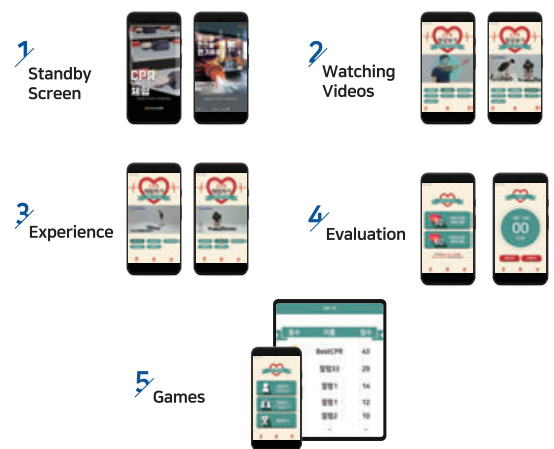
1 Standby Screen

2 Watching Videos

3 Experience

4 Evaluation

5 Games

CPR 체험

00

| 등수 | 이름 | 점수 |
|---|---|---|
| | BestCPR | 43 |
| | 열정10 | 29 |
| | 열정1 | 14 |
| | 열정1 | 12 |
| | 열정2 | 10 |